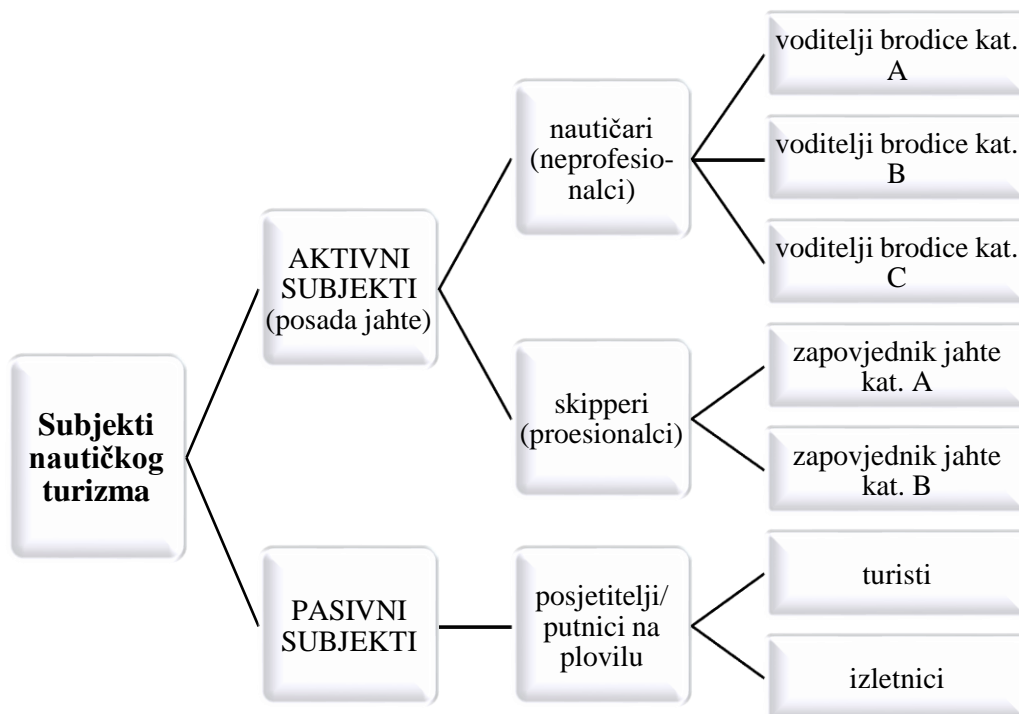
Subjekti nautičkog turizma

AKTIVNI SUBJEKTI (posada jahte)

PASIVNI SUBJEKTI

nautičari (neprofesionalci)

skipperi (proesionalci)

posjetitelji/ putnici na plovilu

voditelji brodice kat. A

voditelji brodice kat. B

voditelji brodice kat. C

zapovjednik jahte kat. A

zapovjednik jahte kat. B

turisti

izletnici